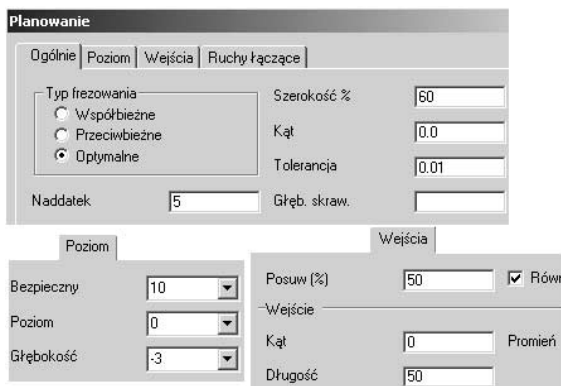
Planowanie

Ogólnie | Poziom | Wejścia | Ruchy łączące

Typ frezowania
Współbieżne
Przeciwbieżne
Optymalne

Naddatek 5

Szerokość % 60
Kąt 0.0
Tolerancja 0.01
Głęb. skraw.

Poziom

Bezpieczny 10
Poziom 0
Głębokość -3

Wejścia

Posuw (%) 50
Równ
Wejście
Kąt 0
Promień
Długość 50